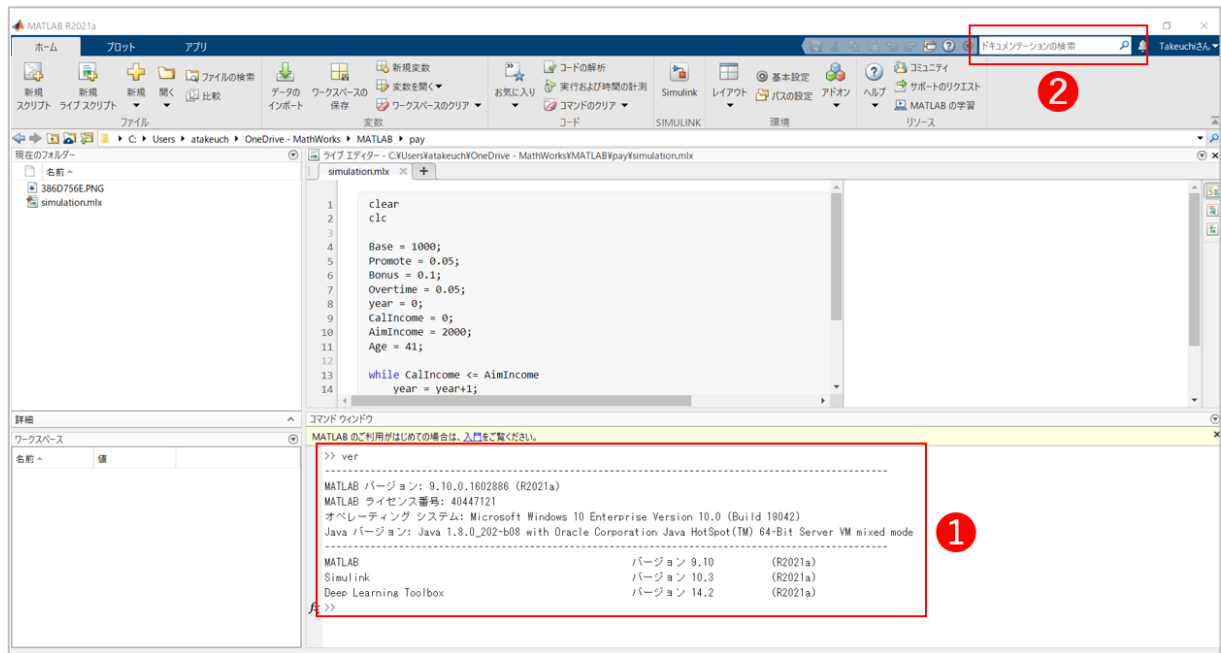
MATLAB R2021a

ホーム プロット アプリ

ドキュメンテーションの検索 Takeuchiさん

新規スクリプト 新規ライブスクリプト 新規 開く ファイルの検索 比較
ファイル
データのインポート ワークスペースの保存 新規変数 変数を開く ワークスペースのクリア
変数
お気に入り コードの解析 実行および時間の計測 コマンドのクリア
コード
Simulink
SIMULINK
レイアウト 基本設定 パスの設定 アドオン
環境
ヘルプ コミュニティ サポートのリクエスト MATLAB の学習
リソース

C: ▸ Users ▸ atakeuch ▸ OneDrive - MathWorks ▸ MATLAB ▸ pay

現在のフォルダー
名前
386D756E.PNG
simulation.mlx

ライブ エディター - C:¥Users¥atakeuch¥OneDrive - MathWorks¥MATLAB¥pay¥simulation.mlx
simulation.mlx

1 clear
2 clc
3
4 Base = 1000;
5 Promote = 0.05;
6 Bonus = 0.1;
7 Overtime = 0.05;
8 year = 0;
9 CalIncome = 0;
10 AimIncome = 2000;
11 Age = 41;
12
13 while CalIncome <= AimIncome
14 year = year+1;

詳細
ワークスペース
名前 値

コマンド ウィンドウ
MATLAB のご利用がはじめての場合は、入門をご覧ください。

>> ver
-----------------------------------------------------------------------------------------------------
MATLAB バージョン: 9.10.0.1602886 (R2021a)
MATLAB ライセンス番号: 40447121
オペレーティング システム: Microsoft Windows 10 Enterprise Version 10.0 (Build 19042)
Java バージョン: Java 1.8.0_202-b08 with Oracle Corporation Java HotSpot(TM) 64-Bit Server VM mixed mode
-----------------------------------------------------------------------------------------------------
MATLAB バージョン 9.10 (R2021a)
Simulink バージョン 10.3 (R2021a)
Deep Learning Toolbox バージョン 14.2 (R2021a)
>>

1
2